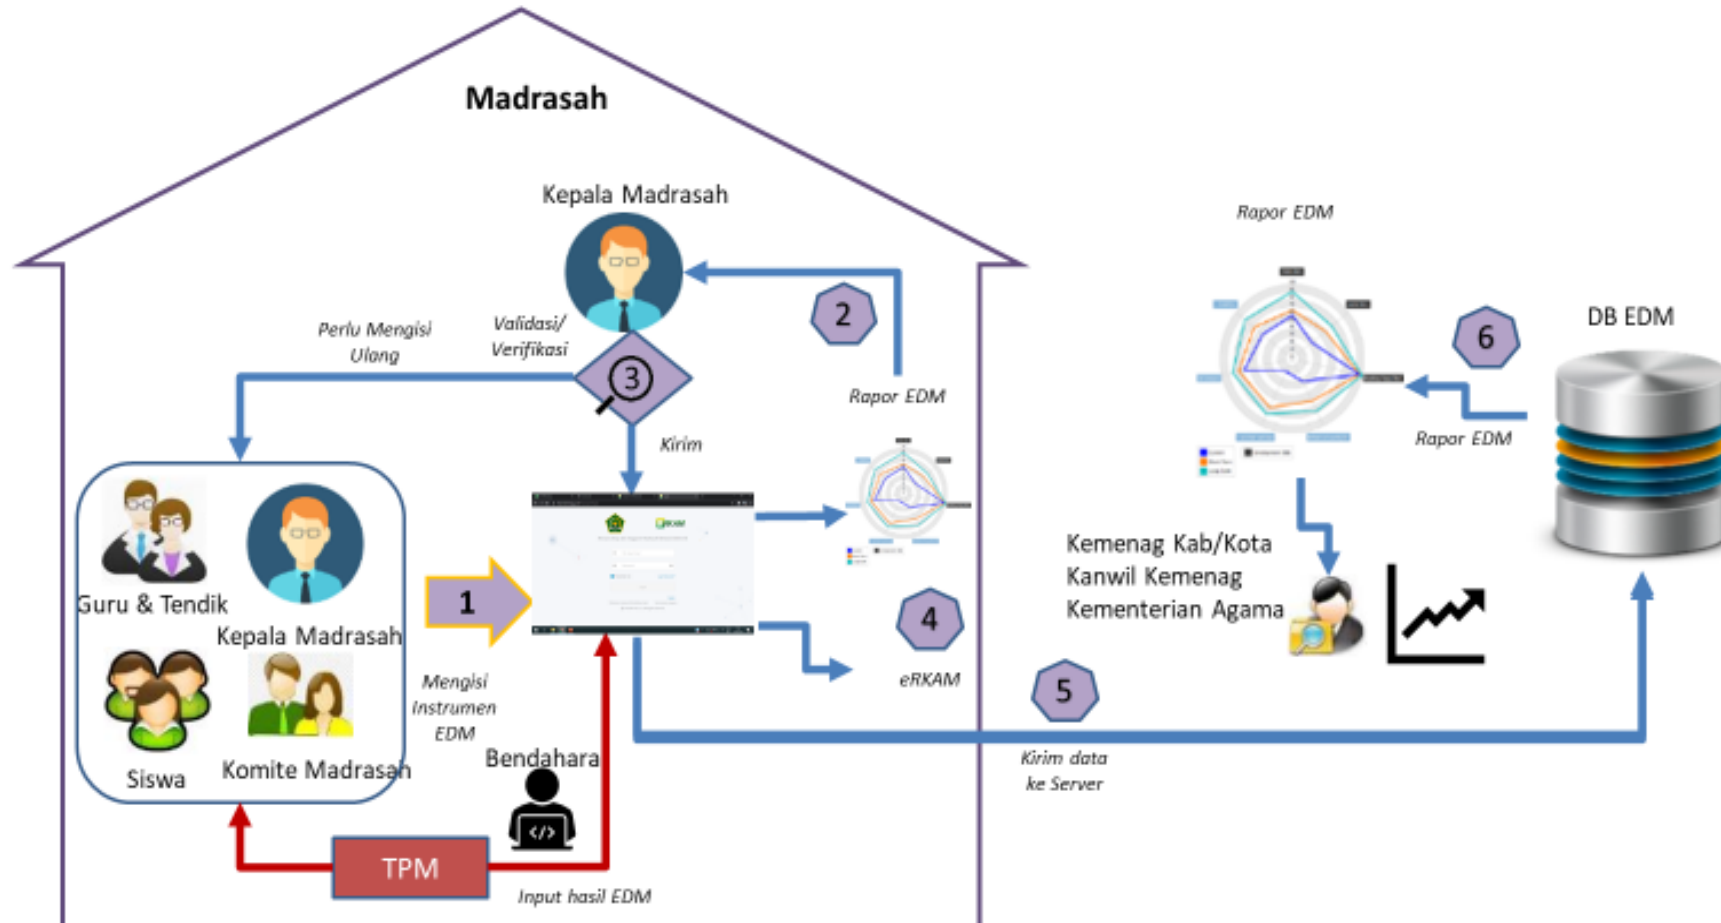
Madrasah

Kepala Madrasah

2

Perlu Mengisi Ulang

Validasi/ Verifikasi

3

Rapor EDM

Kirim

Guru & Tendik

Kepala Madrasah

1

4

Siswa

Komite Madrasah

Mengisi Instrumen EDM

eRKAM

Bendahara

TPM

Input hasil EDM

5

Kirim data ke Server

Rapor EDM

6

DB EDM

Rapor EDM

Kemenag Kab/Kota
Kanwil Kemenag
Kementerian Agama